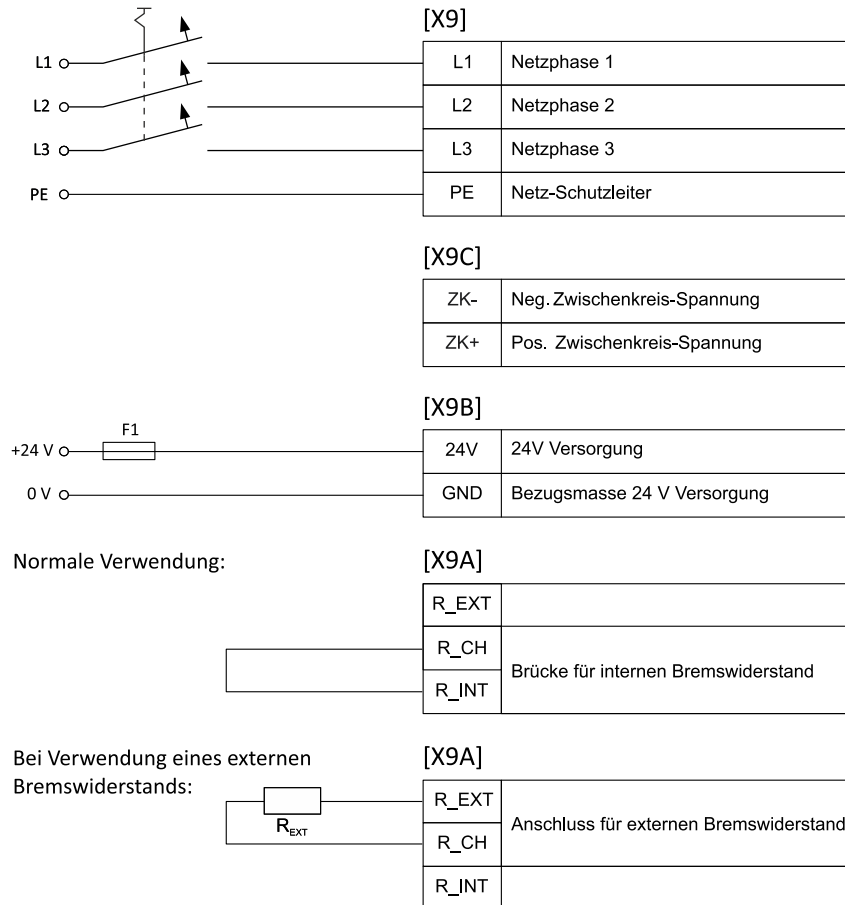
L1
L2
L3
PE

[X9]

| L1 | Netzphase 1 |
|---|---|
| L2 | Netzphase 2 |
| L3 | Netzphase 3 |
| PE | Netz-Schutzleiter |

[X9C]

| ZK- | Neg. Zwischenkreis-Spannung |
|---|---|
| ZK+ | Pos. Zwischenkreis-Spannung |

+24 V
F1
0 V

[X9B]

| 24V | 24V Versorgung |
|---|---|
| GND | Bezugsmasse 24 V Versorgung |

Normale Verwendung:

[X9A]

| R_EXT | |
|---|---|
| R_CH | Brücke für internen Bremswiderstand |
| R_INT | |

Bei Verwendung eines externen Bremswiderstands:

$R_{EXT}$

[X9A]

| R_EXT | Anschluss für externen Bremswiderstand |
|---|---|
| R_CH | |
| R_INT | |